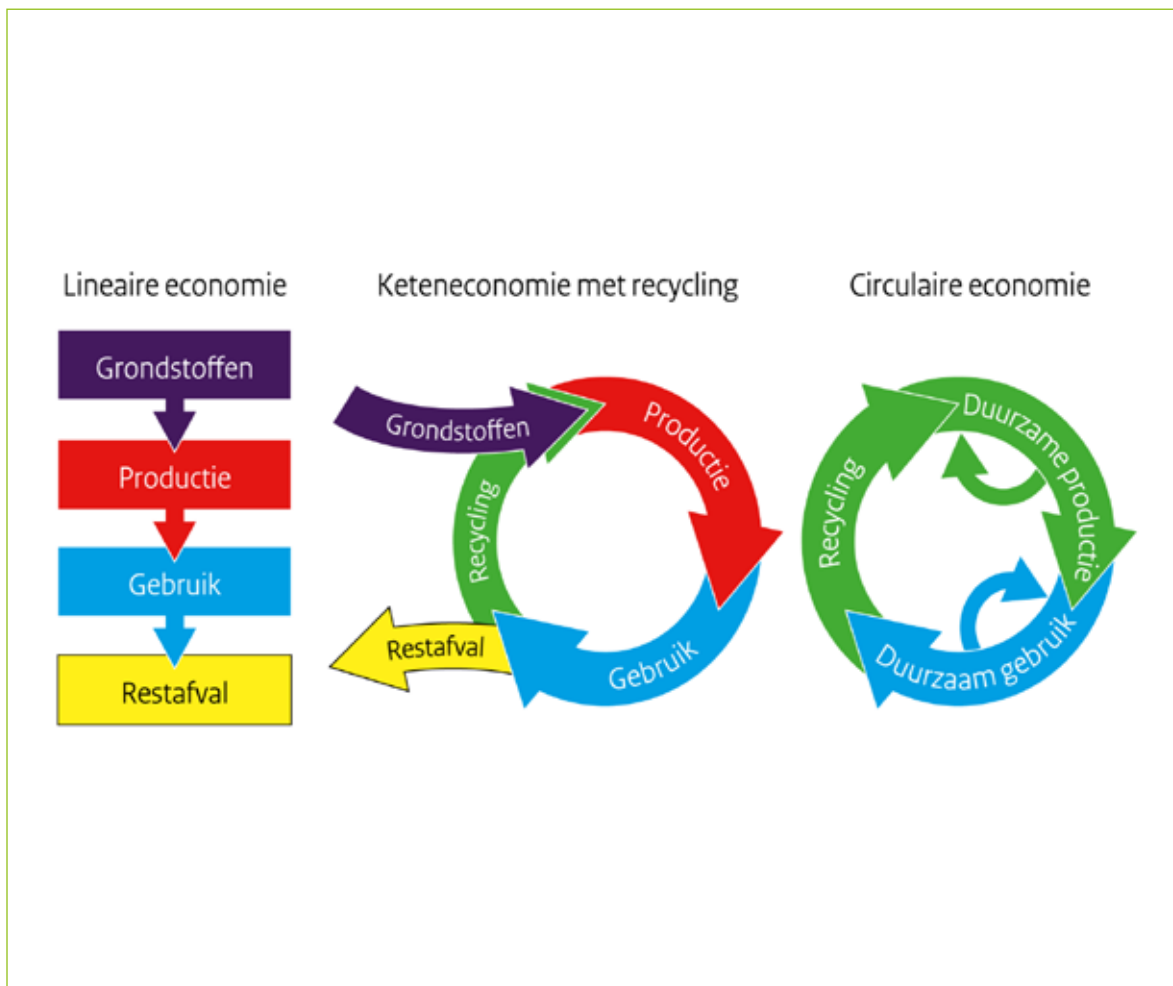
Lineaire economie

Grondstoffen

Productie

Gebruik

Restafval

Keteneconomie met recycling

Grondstoffen

Productie

Recycling

Restafval

Gebruik

Circulaire economie

Recycling

Duurzame productie

Duurzaam gebruik